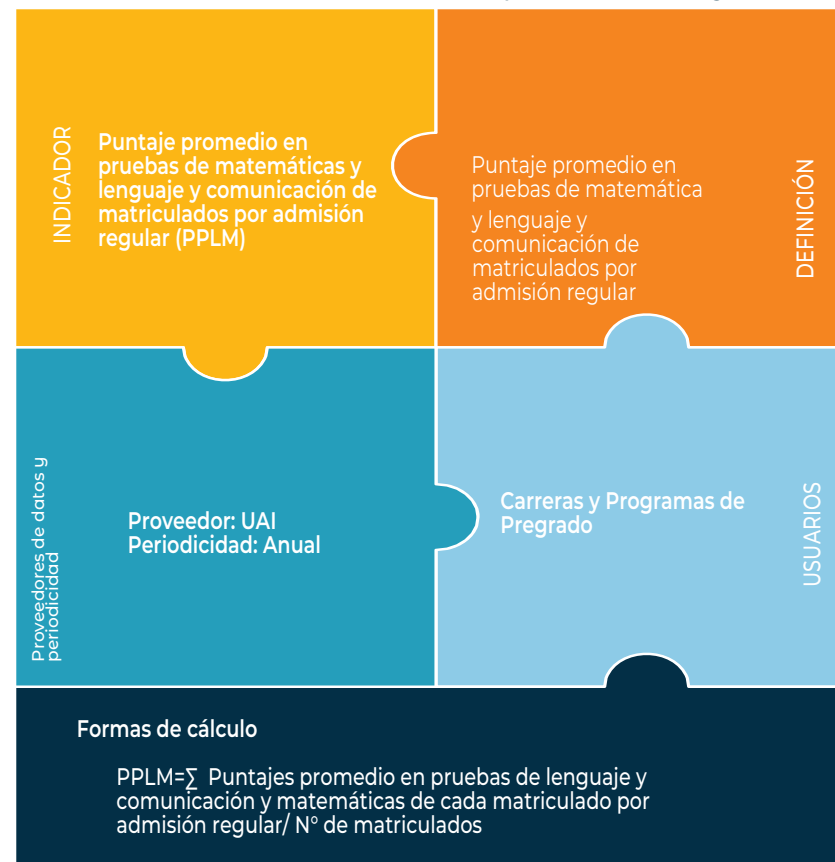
INDICADOR

Puntaje promedio en pruebas de matemáticas y lenguaje y comunicación de matriculados por admisión regular (PPLM)

Puntaje promedio en pruebas de matemática y lenguaje y comunicación de matriculados por admisión regular

DEFINICIÓN

Proveedores de datos y periodicidad

Proveedor: UAI
Periodicidad: Anual

Carreras y Programas de Pregrado

USUARIOS

Formas de cálculo

PPLM=∑ Puntajes promedio en pruebas de lenguaje y comunicación y matemáticas de cada matriculado por admisión regular/ N° de matriculados